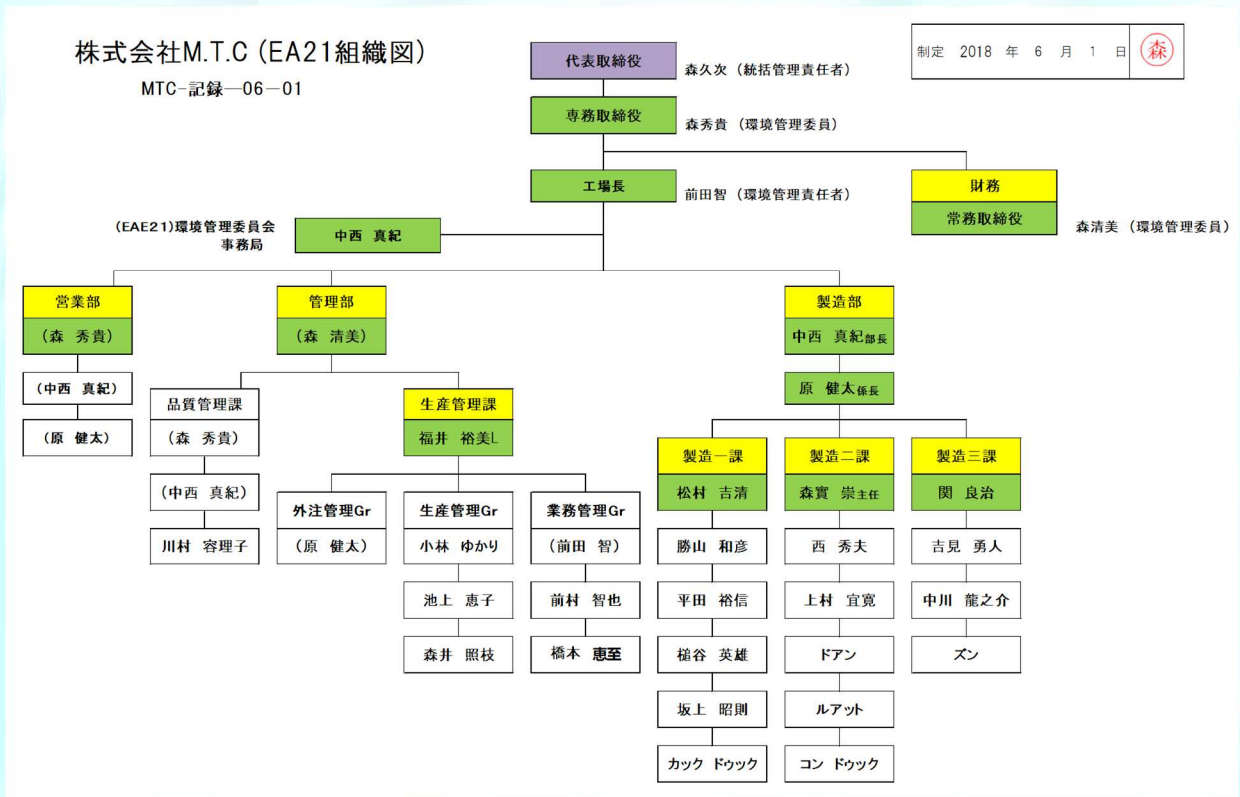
株式会社M.T.C (EA21組織図)

MTC-記録—06—01

制定 2018 年 6 月 1 日 森

代表取締役
森久次 (統括管理責任者)

専務取締役
森秀貴 (環境管理委員)

工場長
前田智 (環境管理責任者)

財務
常務取締役
森清美 (環境管理委員)

(EAE21)環境管理委員会 事務局
中西 真紀

営業部
(森 秀貴)
(中西 真紀)
(原 健太)

管理部
(森 清美)

品質管理課
(森 秀貴)
(中西 真紀)
川村 容理子

生産管理課
福井 裕美L

外注管理Gr
(原 健太)

生産管理Gr
小林 ゆかり
池上 恵子
森井 照枝

業務管理Gr
(前田 智)
前村 智也
橋本 恵至

製造部
中西 真紀部長
原 健太係長

製造一課
松村 吉清
勝山 和彦
平田 裕信
椛谷 英雄
坂上 昭則
カック ドゥック

製造二課
森實 崇主任
西 秀夫
上村 宜寛
ドアン
ルアット
コン ドゥック

製造三課
関 良治
吉見 勇人
中川 龍之介
ズン